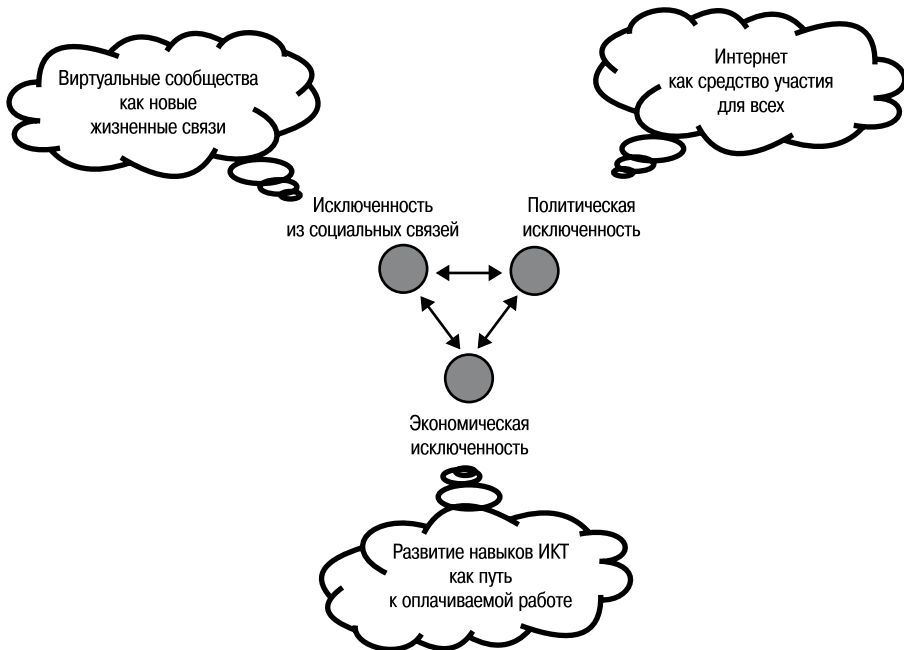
Виртуальные сообщества как новые жизненные связи

Интернет как средство участия для всех

Исключенность из социальных связей

Политическая исключенность

Экономическая исключенность

Развитие навыков ИКТ как путь к оплачиваемой работе